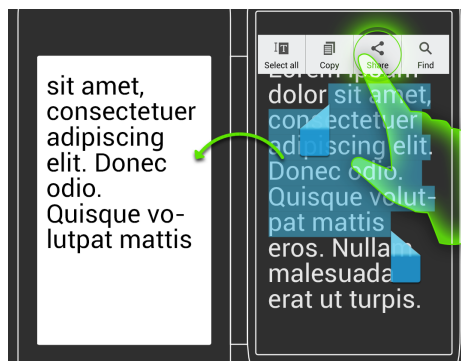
sit amet, consectetuer adipiscing elit. Donec odio. Quisque volutpat mattis

Select all
Copy
Share
Find

Lorem ipsum dolor sit amet, consectetuer adipiscing elit. Donec odio. Quisque volutpat mattis eros. Nullam malesuada erat ut turpis.